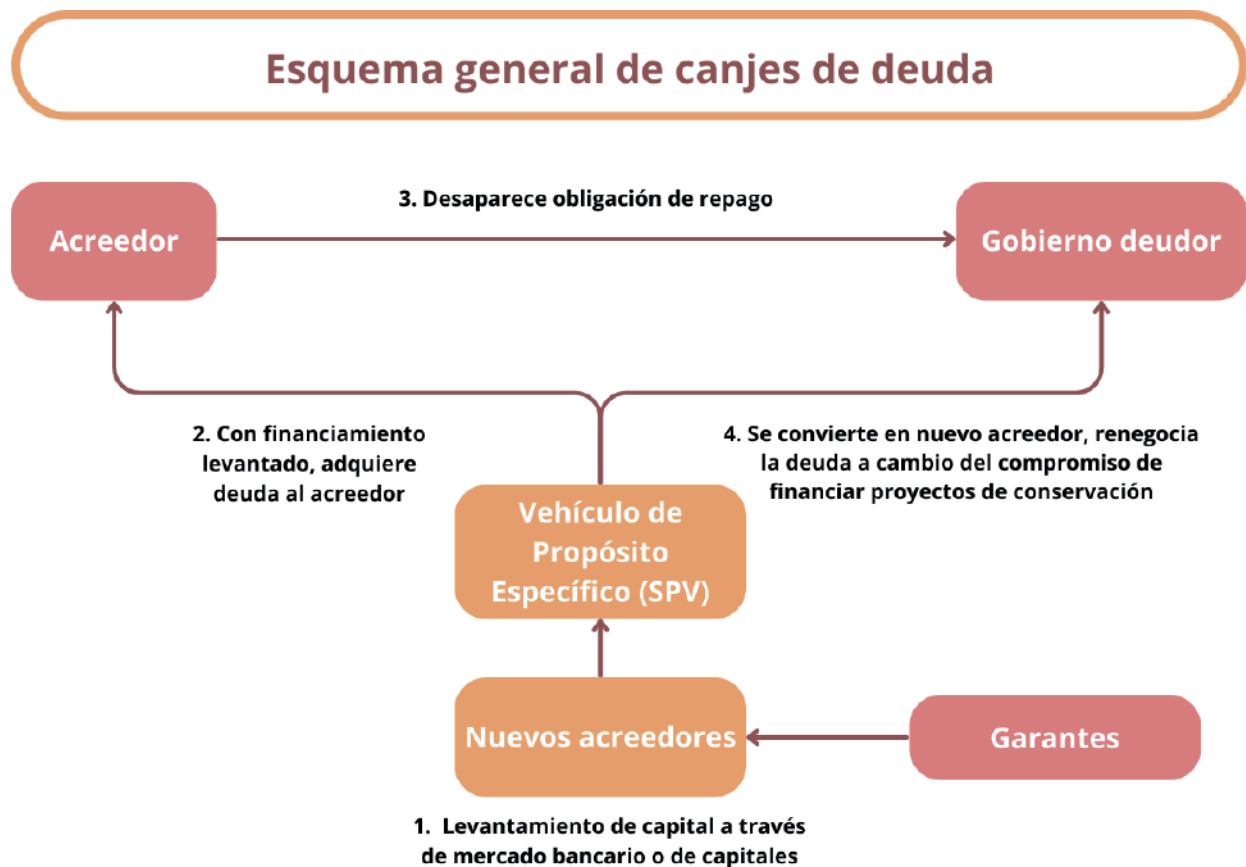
Esquema general de canjes de deuda

3. Desaparece obligación de repago

Acreedor

Gobierno deudor

2. Con financiamiento levantado, adquiere deuda al acreedor

4. Se convierte en nuevo acreedor, renegocia la deuda a cambio del compromiso de financiar proyectos de conservación

Vehículo de Propósito Específico (SPV)

Nuevos acreedores

Garantes

1. Levantamiento de capital a través de mercado bancario o de capitales